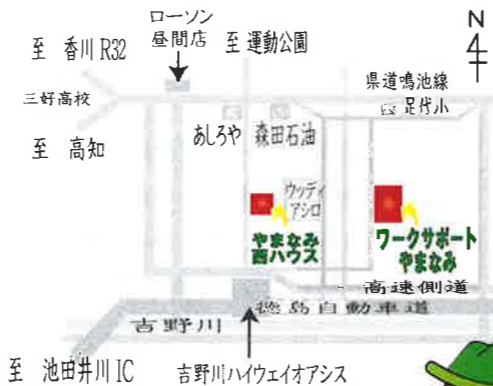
N

ローソン
昼間店

至 香川 R32

至 運動公園

三好高校

県道鳴池線

足代小

至 高知

あしろや

森田石油

ウッディ
アシロ

やまなみ
西ハウス

ワークサポート
やまなみ

高速側道

徳島自動車道

吉野川

至 池田井川 IC

吉野川ハイウェイオアシス